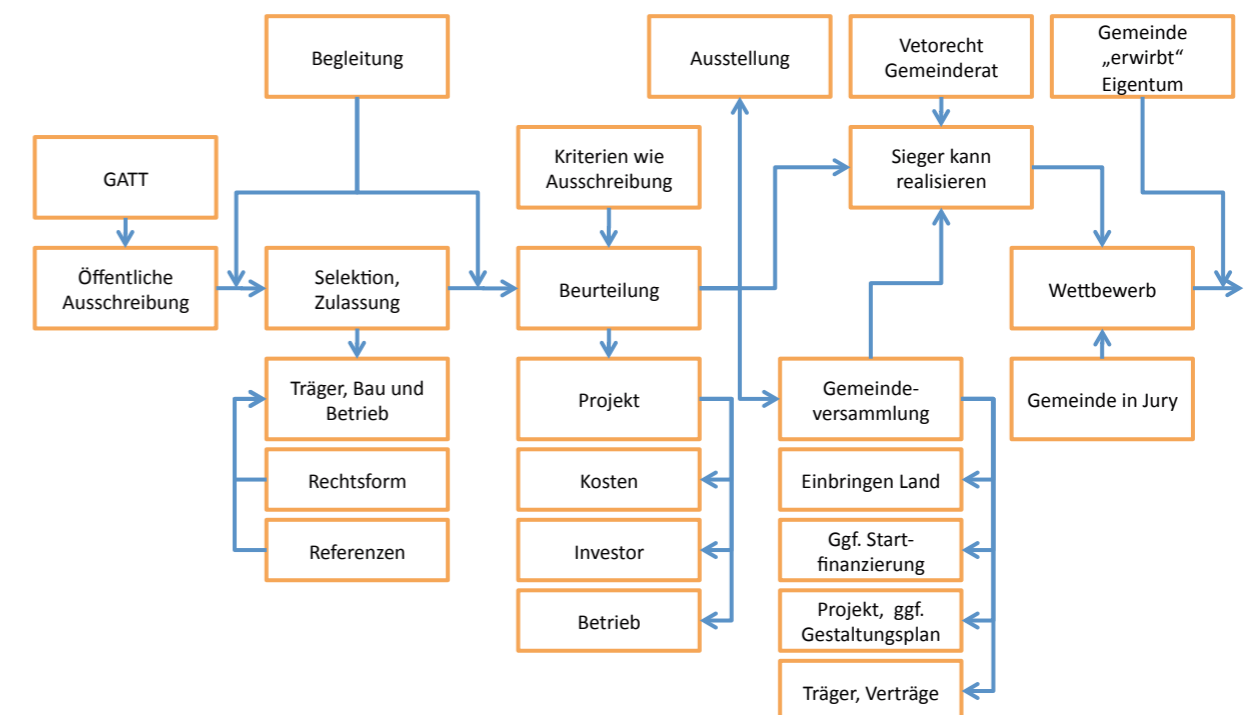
Begleitung

Ausstellung

Vetorecht Gemeinderat

Gemeinde „erwirbt“ Eigentum

GATT

Kriterien wie Ausschreibung

Sieger kann realisieren

Öffentliche Ausschreibung

Selektion, Zulassung

Beurteilung

Wettbewerb

Träger, Bau und Betrieb

Projekt

Gemeindeversammlung

Gemeinde in Jury

Rechtsform

Kosten

Einbringen Land

Referenzen

Investor

Ggf. Startfinanzierung

Betrieb

Projekt, ggf. Gestaltungsplan

Träger, Verträge